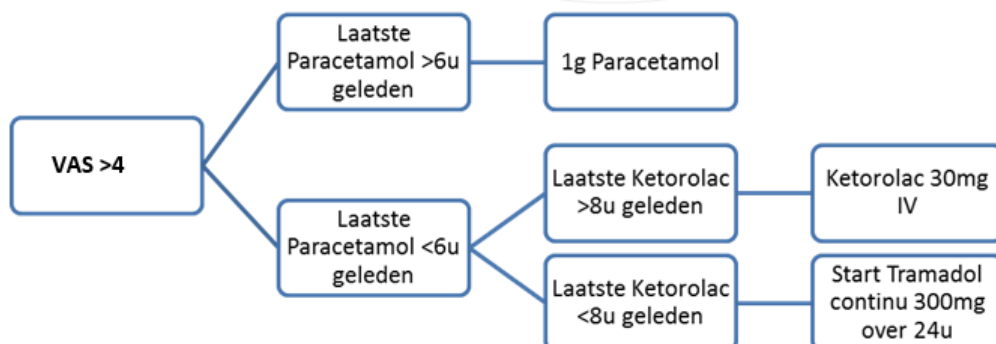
VAS >4

Laatste Paracetamol >6u geleden

1g Paracetamol

Laatste Paracetamol <6u geleden

Laatste Ketorolac >8u geleden

Ketorolac 30mg IV

Laatste Ketorolac <8u geleden

Start Tramadol continu 300mg over 24u